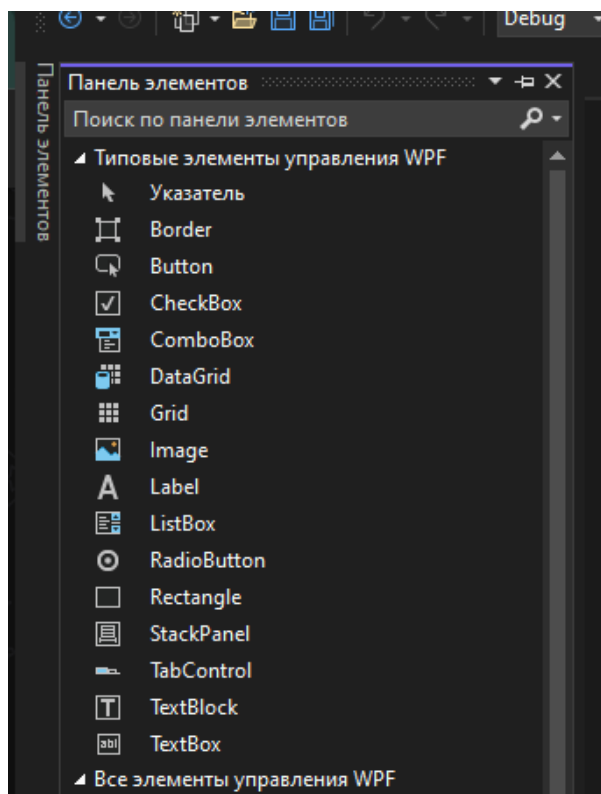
Debug

Панель элементов

Панель элементов

Поиск по панели элементов

◢ Типовые элементы управления WPF

Указатель

Border

Button

CheckBox

ComboBox

DataGrid

Grid

Image

A Label

ListBox

RadioButton

Rectangle

StackPanel

TabControl

T TextBlock

abl TextBox

◢ Все элементы управления WPF